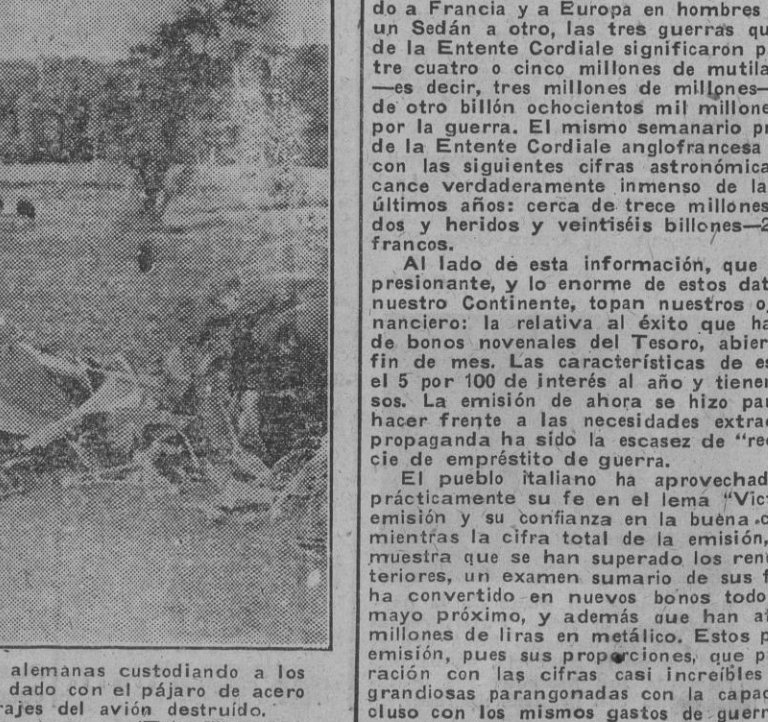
alemanas custodiando a los dado con el pájaro de acero rajes del avión destruído.

do a Francia y a Europa en hombres un Sedán a otro, las tres guerras qu de la Entente Cordiale significaron p tre cuatro o cinco millones de mutila —es decir, tres millones de millones— de otro billón ochocientos mil millone por la guerra. El mismo semanario pr de la Entente Cordiale anglofrancesa con las siguientes cifras astronómica cance verdaderamente inmenso de la últimos años: cerca de trece millones dos y heridos y veintiséis billones—2 francos.

Al lado de esta información, que presionante, y lo enorme de estos dat nuestro Continente, topan nuestros o nanciero: la relativa al éxito que ha de bonos novenales del Tesoro, abier fin de mes. Las características de es el 5 por 100 de interés al año y tiener sos. La emisión de ahora se hizo pa hacer frente a las necesidades extra propaganda ha sido la escasez de "re cie de empréstito de guerra.

El pueblo italiano ha aprovechad prácticamente su fe en el lema "Vic emisión y su confianza en la buena mientras la cifra total de la emisión, muestra que se han superado los ren teriores, un examen sumario de sus f ha convertido en nuevos bonos todo mayo próximo, y además que han a millones de liras en metálico. Estos p emisión, pues sus proporciones, que p ración con las cifras casi increíbles grandiosas parangonadas con la capac cluso con los mismos gastos de guerr